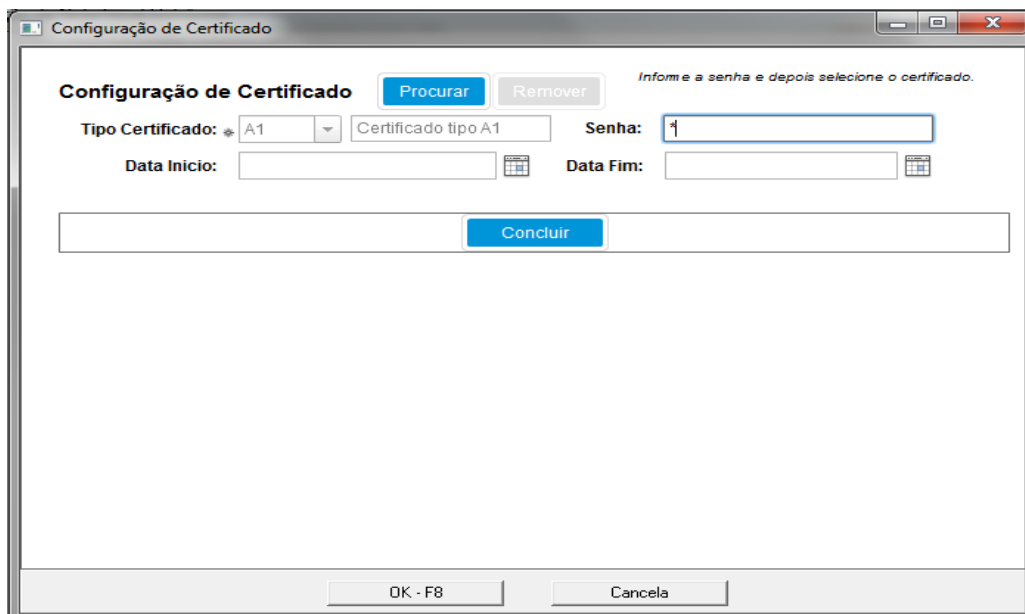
Configuração de Certificado

Configuração de Certificado Procurar Remover

Informe a senha e depois selecione o certificado.

Tipo Certificado: A1 Certificado tipo A1 Senha: *

Data Inicio: Data Fim:

Concluir

OK - F8 Cancela